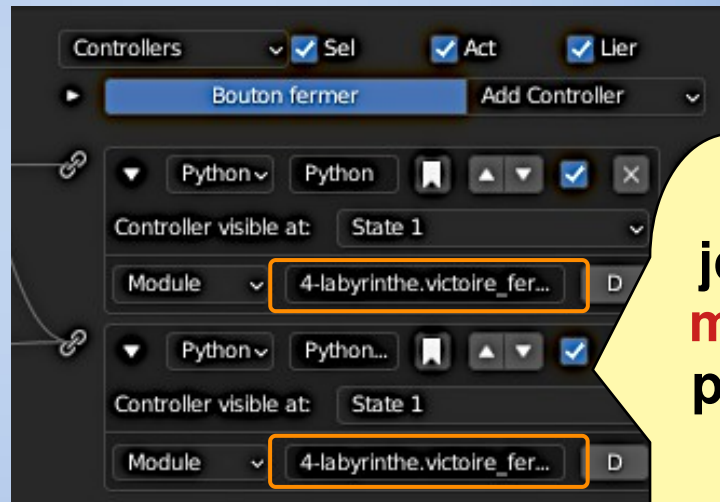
Controllers
Sel
Act
Lier
Bouton fermer
Add Controller
Python
Python
Controller visible at:
State 1
Module
4-labyrinthe.victoire_fer...
D
Python
Python...
Controller visible at:
State 1
Module
4-labyrinthe.victoire_fer...
D
jo
m
p